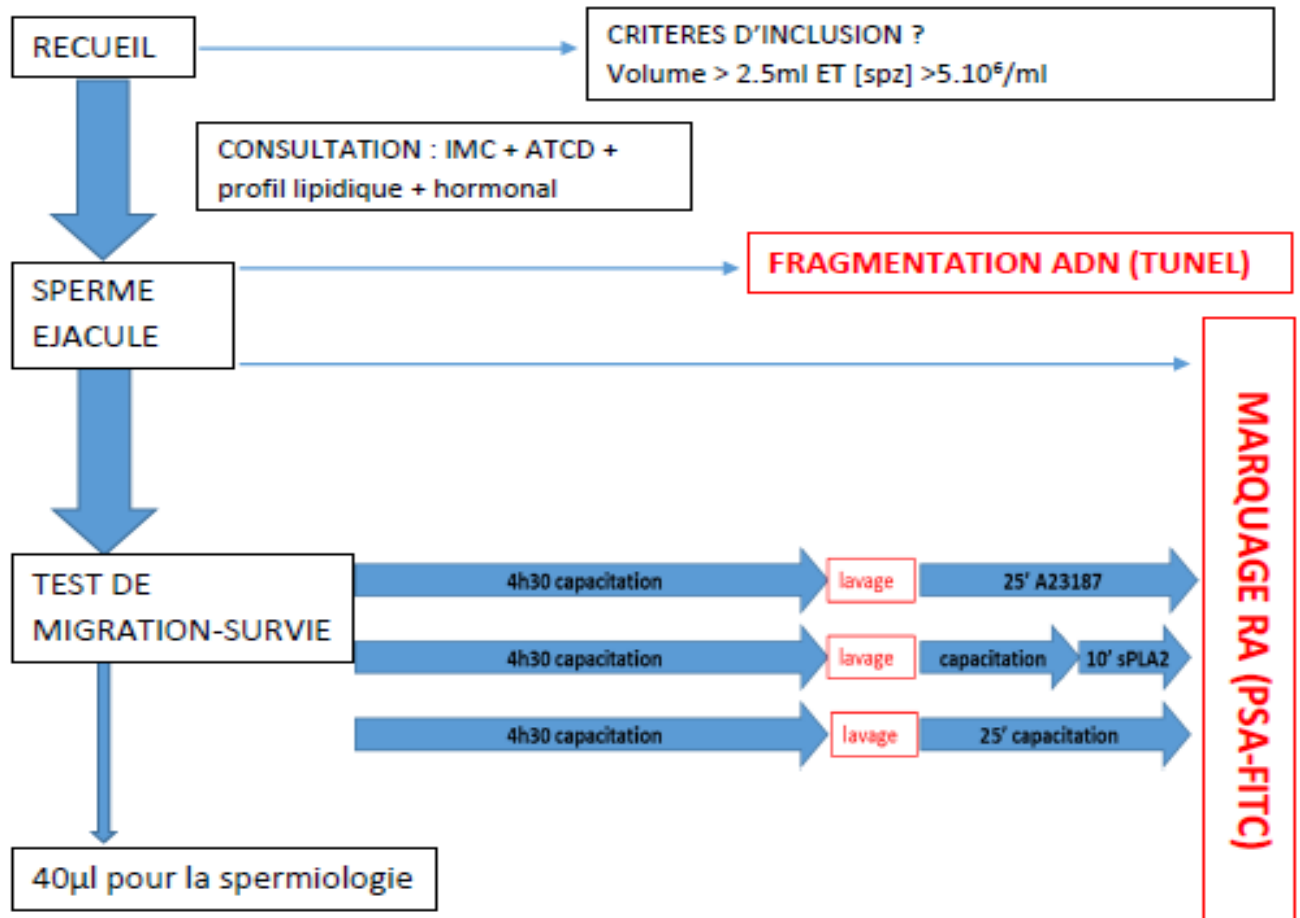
RECUEIL

CRITERES D'INCLUSION ?
Volume > 2.5ml ET [spz] >$5.10^6$/ml

CONSULTATION : IMC + ATCD + profil lipidique + hormonal

SPERME EJACULE

FRAGMENTATION ADN (TUNEL)

MARQUAGE RA (PSA-FITC)

TEST DE MIGRATION-SURVIE

4h30 capacitation

lavage

25' A23187

4h30 capacitation

lavage

capacitation

10' sPLA2

4h30 capacitation

lavage

25' capacitation

40µl pour la spermiologie